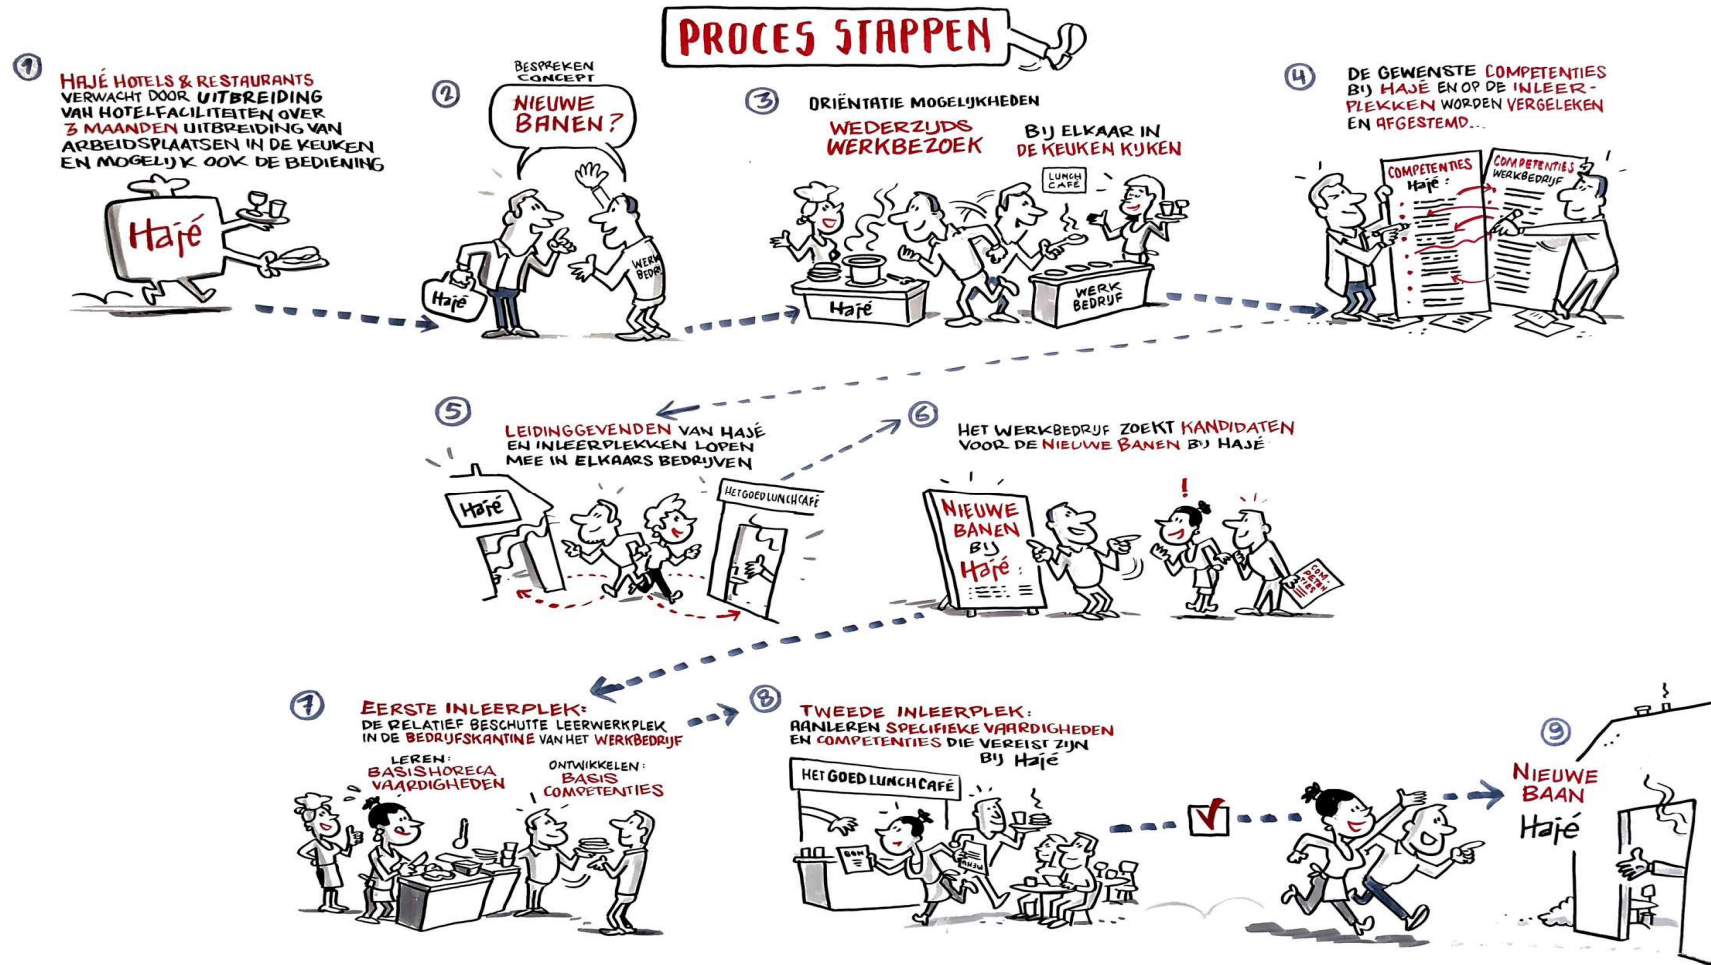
PROCES STAPPEN

1
HAJÉ HOTELS & RESTAURANTS VERWACHT DOOR UITBREIDING VAN HOTELFACILITEITEN OVER 3 MAANDEN UITBREIDING VAN ARBEIDSPLAATSEN IN DE KEUKEN EN MOGELIJK OOK DE BEDIENING

Hajé

2
BESPREKEN CONCEPT
NIEUWE BANEN?

Hajé
WERK BEDRIJF

3
ORIËNTATIE MOGELIJKHEDEN
WEDERZIJDS WERKBEZOEK
BIJ ELKAAR IN DE KEUKEN KIJKEN

LUNCH CAFÉ
Hajé
WERK BEDRIJF

4
DE GEWENSTE COMPETENTIES BIJ HAJÉ EN OP DE INLEERPLEKKEN WORDEN VERGELEKEN EN AFGESTEMD...

COMPETENTIES Hajé:
COMPETENTIES WERKBEDRIJF

5
LEIDINGGEVENDEN VAN HAJÉ EN INLEERPLEKKEN LOPEN MEE IN ELKAARS BEDRIJVEN

Hajé
HET GOED LUNCHCAFÉ

6
HET WERKBEDRIJF ZOEKT KANDIDATEN VOOR DE NIEUWE BANEN BIJ HAJÉ

NIEUWE BANEN BIJ Hajé
!
COMPETENTIES

7
EERSTE INLEERPLEK:
DE RELATIEF BESCHUTTE LEERWERKPLEK IN DE BEDRIJFSKANTINE VAN HET WERKBEDRIJF

LEREN: BASISHORECA VAARDIGHEDEN
ONTWIKKELEN: BASIS COMPETENTIES

8
TWEEDE INLEERPLEK:
AANLEREN SPECIFIEKE VAARDIGHEDEN EN COMPETENTIES DIE VEREIST ZIJN BIJ Hajé

HET GOED LUNCH CAFÉ

9
NIEUWE BAAN
Hajé